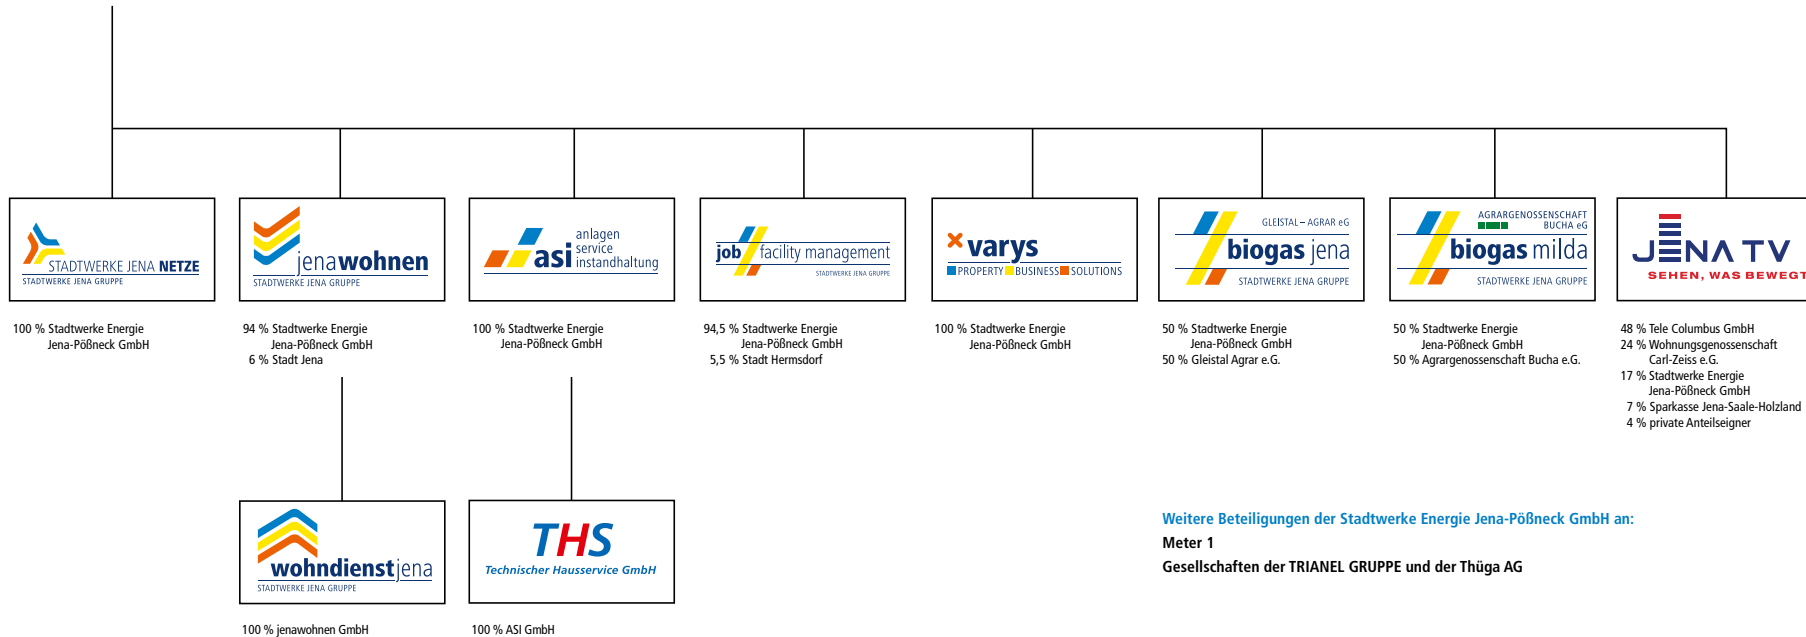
STADTWERKE JENA NETZE
STADTWERKE JENA GRUPPE

jenawohnen
STADTWERKE JENA GRUPPE

asi anlagen service instandhaltung

job facility management
STADTWERKE JENA GRUPPE

varys
PROPERTY BUSINESS SOLUTIONS

GLEISTAL – AGRAR eG
biogas jena
STADTWERKE JENA GRUPPE

AGRARGENOSSENSCHAFT BUCHA eG
biogas milda
STADTWERKE JENA GRUPPE

JENA TV
SEHEN, WAS BEWEGT

100 % Stadtwerke Energie Jena-Pößneck GmbH

94 % Stadtwerke Energie Jena-Pößneck GmbH
6 % Stadt Jena

100 % Stadtwerke Energie Jena-Pößneck GmbH

94,5 % Stadtwerke Energie Jena-Pößneck GmbH
5,5 % Stadt Hermsdorf

100 % Stadtwerke Energie Jena-Pößneck GmbH

50 % Stadtwerke Energie Jena-Pößneck GmbH
50 % Gleistal Agrar e.G.

50 % Stadtwerke Energie Jena-Pößneck GmbH
50 % Agrargenossenschaft Bucha e.G.

48 % Tele Columbus GmbH
24 % Wohnungsgenossenschaft Carl-Zeiss e.G.
17 % Stadtwerke Energie Jena-Pößneck GmbH
7 % Sparkasse Jena-Saale-Holzland
4 % private Anteilseigner

wohndienstjena
STADTWERKE JENA GRUPPE

THS
Technischer Hausservice GmbH

Weitere Beteiligungen der Stadtwerke Energie Jena-Pößneck GmbH an:
Meter 1
Gesellschaften der TRIANEL GRUPPE und der Thüga AG

100 % jenawohnen GmbH

100 % ASI GmbH